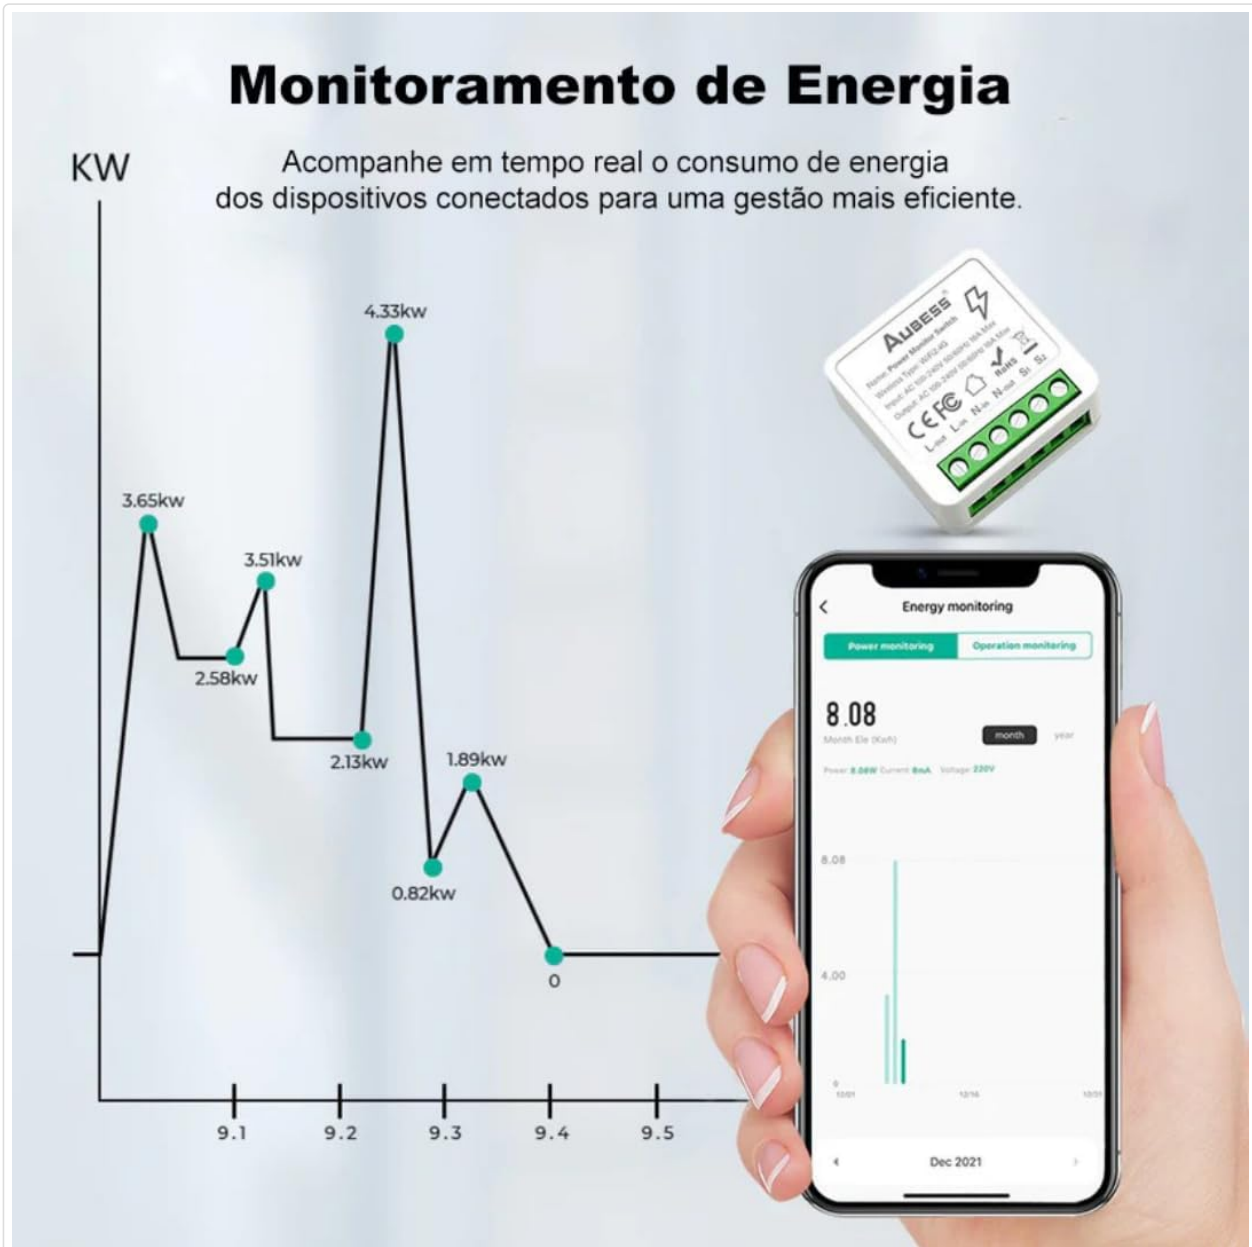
Monitoramento de Energia

Acompanhe em tempo real o consumo de energia dos dispositivos conectados para uma gestão mais eficiente.

KW

4.33kw

3.65kw

3.51kw

2.58kw

2.13kw

1.89kw

0.82kw

0

9.1 9.2 9.3 9.4 9.5

AUBESS

Name: Power Monitor Switch
Wireless Type: WiFi2.4G
Input: AC 100-240V 50/60Hz 16A Max
Output: AC 100-240V 50/60Hz 16A Max

CE FC RoHS

L out L in N in N out S1 S2

Energy monitoring

Power monitoring Operation monitoring

8.08
Month Ele (Kwh)

month year

Power 8.08W Current 8mA Voltage 220V

8.08

4.00

0

12/01 12/16 12/31

Dec 2021